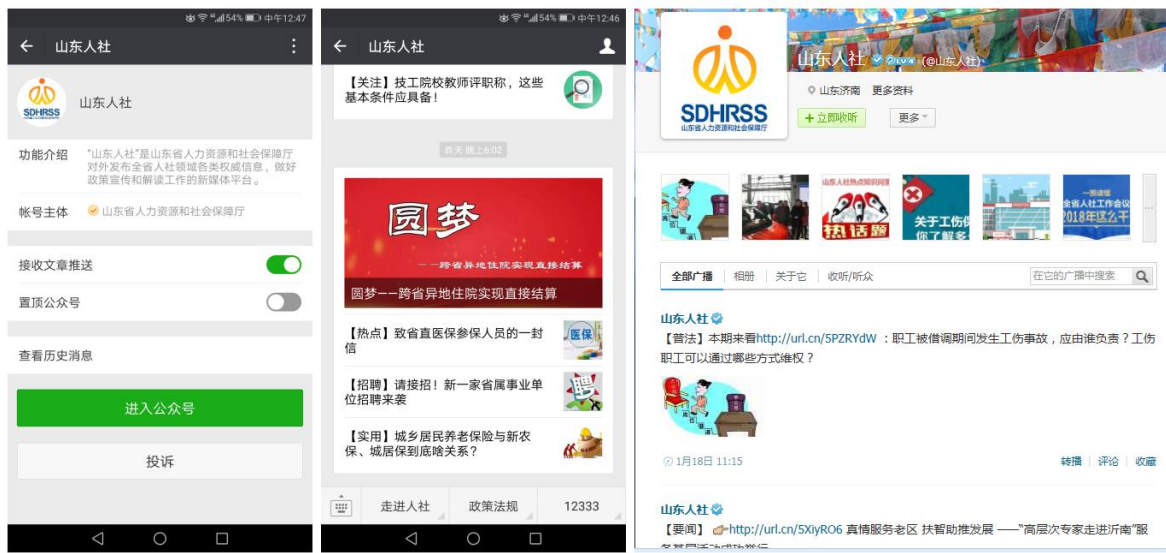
54% 中午12:47

山东人社

SDHRSS

山东人社

功能介绍 "山东人社"是山东省人力资源和社会保障厅对外发布全省人社领域各类权威信息，做好政策宣传和解读工作的新媒体平台。

帐号主体 山东省人力资源和社会保障厅

接收文章推送

置顶公众号

查看历史消息

进入公众号

投诉

54% 中午12:46

山东人社

【关注】技工院校教师评职称，这些基本条件应具备！

昨天 晚上6:02

圆梦

——跨省异地住院实现直接结算

圆梦——跨省异地住院实现直接结算

【热点】致省直医保参保人员的一封信

【招聘】请接招！新一家省属事业单位招聘来袭

【实用】城乡居民养老保险与新农保、城居保到底啥关系？

走进人社 政策法规 12333

SDHRSS
山东省人力资源和社会保障厅

山东人社 (@山东人社)

山东济南 更多资料

+立即收听

更多

热话题

关于工伤 你了解多

2018年这么干

全部广播 相册 关于它 收听/听众

在它的广播中搜索

山东人社

【普法】本期来看http://url.cn/5PZRYdW ：职工被借调期间发生工伤事故，应由谁负责？工伤职工可以通过哪些方式维权？

1月18日 11:15

转播 评论 收藏

山东人社

【要闻】 http://url.cn/5XiyRO6 真情服务老区 扶智助推发展 ——"高层次专家走进沂南"服务基层活动成功举行